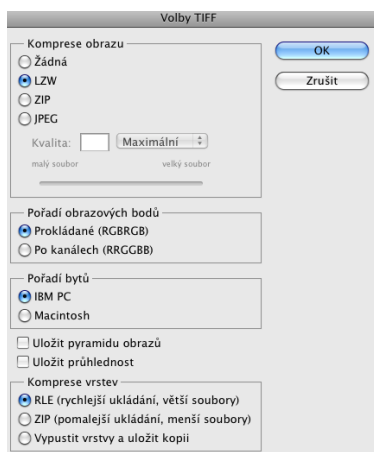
Volby TIFF

Komprese obrazu
Žádná
LZW
ZIP
JPEG
Kvalita: Maximální
malý soubor
velký soubor

OK
Zrušit

Pořadí obrazových bodů
Prokládané (RGBRGB)
Po kanálech (RRGGBB)

Pořadí bytů
IBM PC
Macintosh

Uložit pyramidu obrazů
Uložit průhlednost

Komprese vrstev
RLE (rychlejší ukládání, větší soubory)
ZIP (pomalejší ukládání, menší soubory)
Vypustit vrstvy a uložit kopii